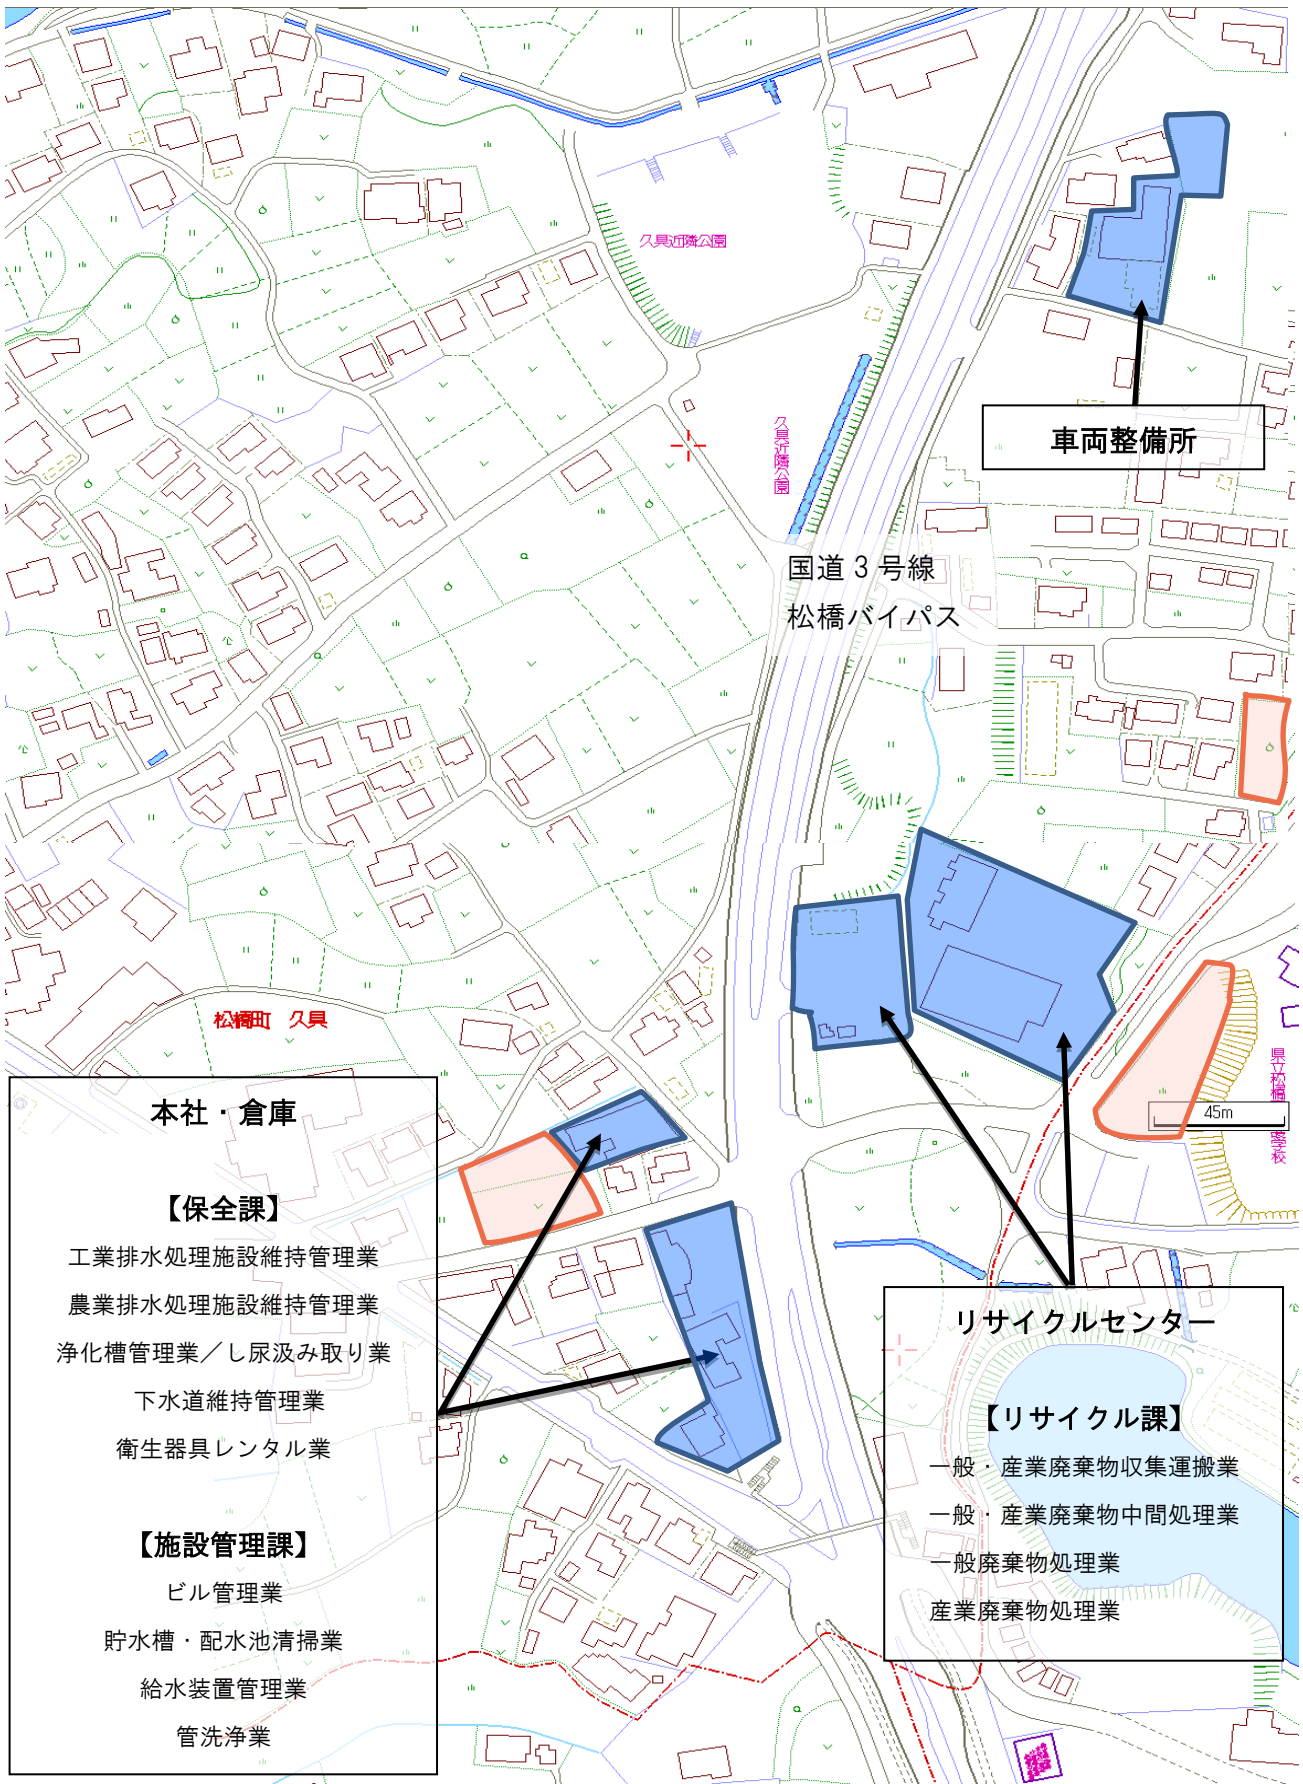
久具近隣公園

久具近隣公園

車両整備所

国道３号線
松橋バイパス

松橋町　久具

県立松橋高等学校

45m

本社・倉庫

【保全課】
工業排水処理施設維持管理業
農業排水処理施設維持管理業
浄化槽管理業／し尿汲み取り業
下水道維持管理業
衛生器具レンタル業

【施設管理課】
ビル管理業
貯水槽・配水池清掃業
給水装置管理業
管洗浄業

リサイクルセンター

【リサイクル課】
一般・産業廃棄物収集運搬業
一般・産業廃棄物中間処理業
一般廃棄物処理業
産業廃棄物処理業